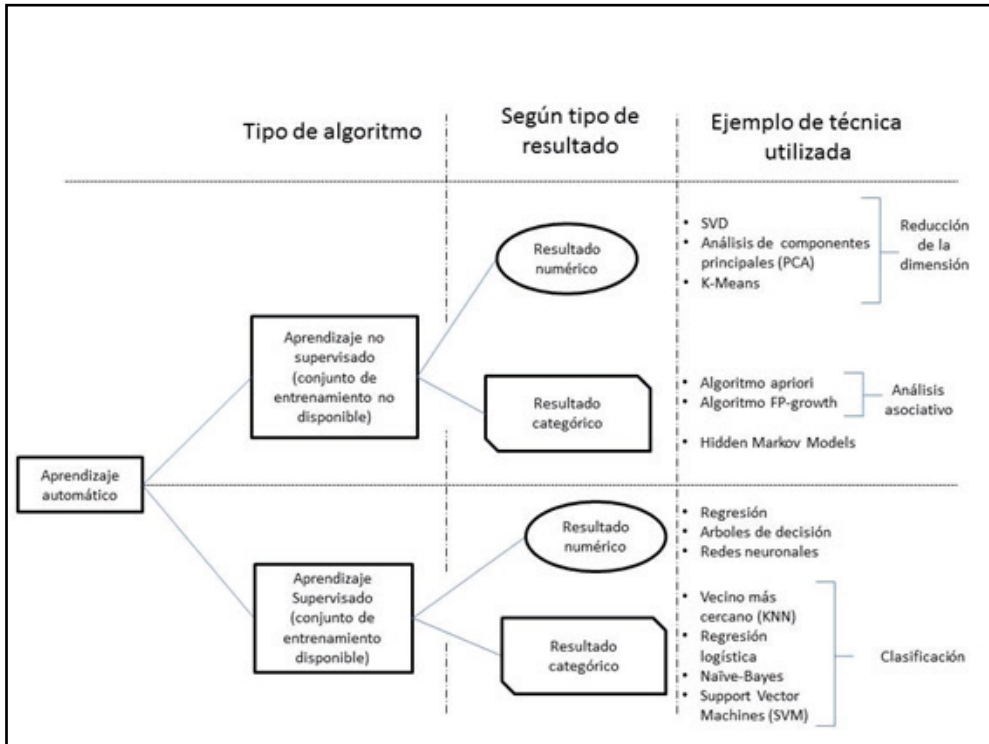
Tipo de algoritmo

Según tipo de resultado

Ejemplo de técnica utilizada

Aprendizaje automático

Aprendizaje no supervisado (conjunto de entrenamiento no disponible)

Resultado numérico

- SVD
- Análisis de componentes principales (PCA)
- K-Means

Reducción de la dimensión

Resultado categórico

- Algoritmo apriori
- Algoritmo FP-growth

Análisis asociativo

- Hidden Markov Models

Aprendizaje Supervisado (conjunto de entrenamiento disponible)

Resultado numérico

- Regresión
- Arboles de decisión
- Redes neuronales

Resultado categórico

- Vecino más cercano (KNN)
- Regresión logística
- Naive-Bayes
- Support Vector Machines (SVM)

Clasificación